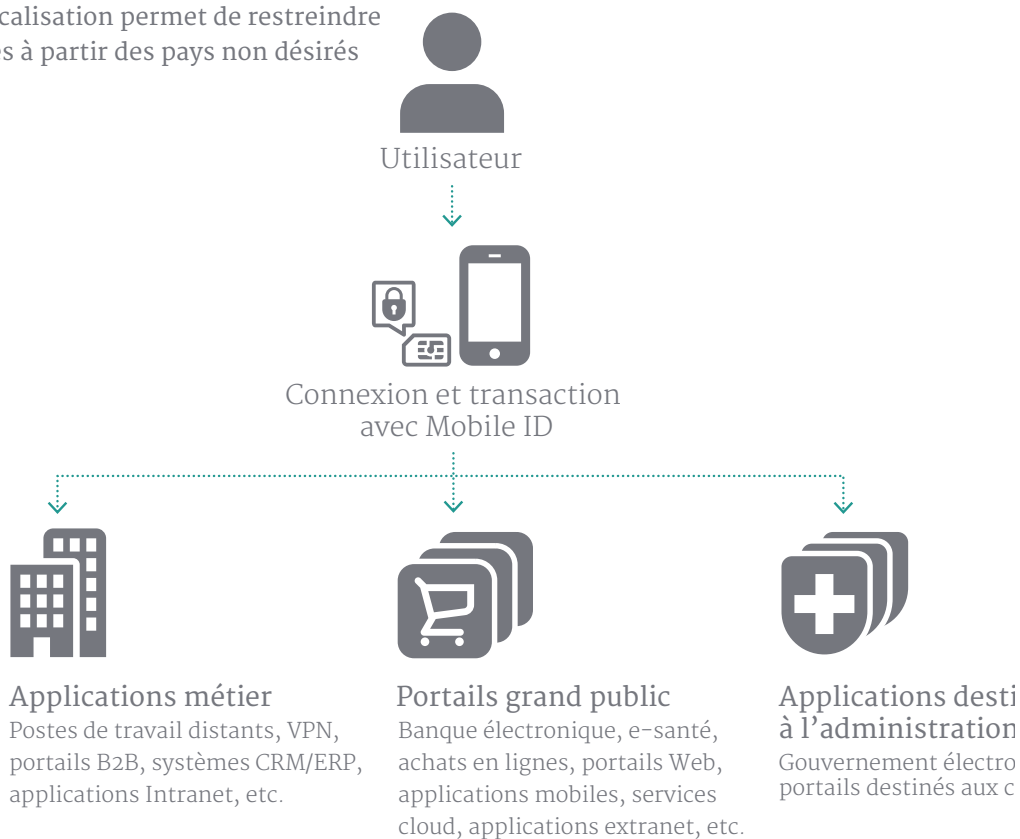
calisation permet de restreindre
s à partir des pays non désirés

Utilisateur

Connexion et transaction avec Mobile ID

Applications métier
Postes de travail distants, VPN, portails B2B, systèmes CRM/ERP, applications Intranet, etc.

Portails grand public
Banque électronique, e-santé, achats en lignes, portails Web, applications mobiles, services cloud, applications extranet, etc.

Applications desti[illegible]
à l'administration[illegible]
Gouvernement électro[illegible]
portails destinés aux c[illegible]